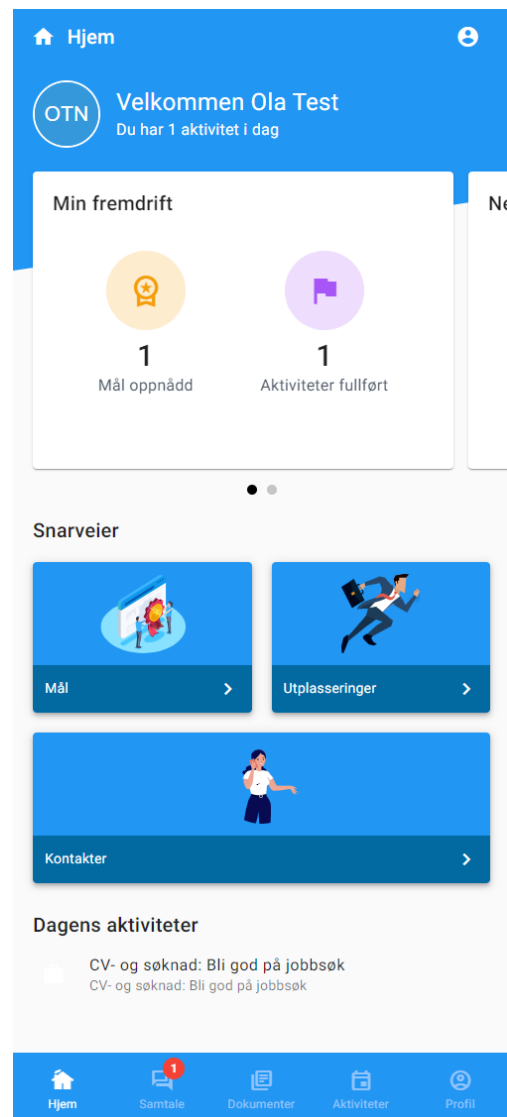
Hjem

OTN
Velkommen Ola Test
Du har 1 aktivitet i dag

Min fremdrift

1
Mål oppnådd

1
Aktiviteter fullført

Ne

Snarveier

Mål

Utplasseringer

Kontakter

Dagens aktiviteter

CV- og søknad: Bli god på jobbsøk
CV- og søknad: Bli god på jobbsøk

Hjem
1
Samtale
Dokumenter
Aktiviteter
Profil